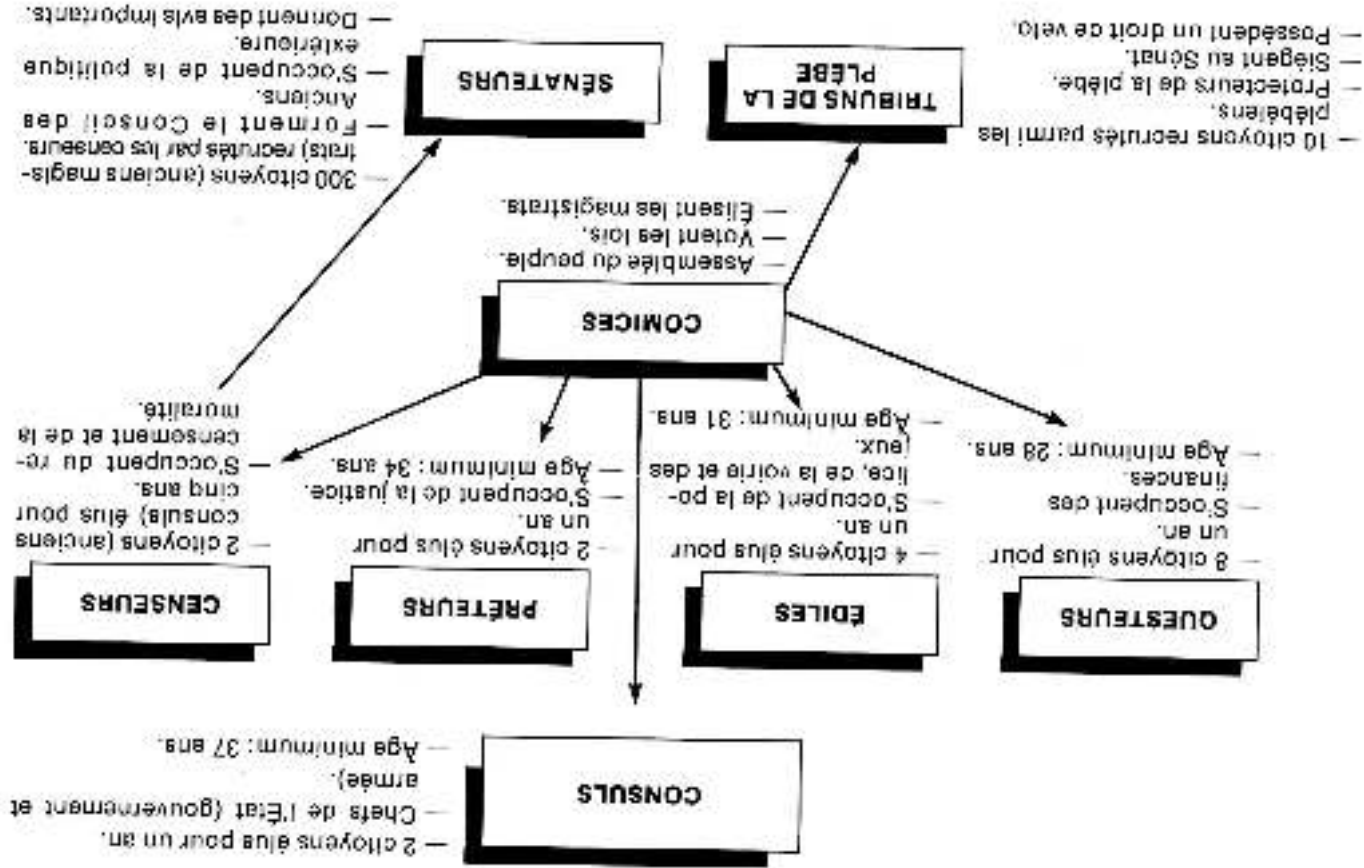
TRIBUNS DE LA PLÈBE

— 10 citoyens recrutés parmi les plébéiens.
— Protecteurs de la plèbe.
— Siègent au Sénat.
— Possèdent un droit de veto.

SÉNATEURS

— 300 citoyens (anciens magistrats) recrutés par les censeurs.
— Forment le Conseil des Anciens.
— S'occupent de la politique extérieure.
— Donnent des avis importants.

COMICES

— Assemblée du peuple.
— Votent les lois.
— Élisent les magistrats.

QUESTEURS

— 8 citoyens élus pour un an.
— S'occupent des finances.
— Âge minimum : 28 ans.

ÉDILES

— 4 citoyens élus pour un an.
— S'occupent de la police, de la voirie et des jeux.
— Âge minimum : 31 ans.

PRÊTEURS

— 2 citoyens élus pour un an.
— S'occupent de la justice.
— Âge minimum : 34 ans.

CENSEURS

— 2 citoyens (anciens consuls) élus pour cinq ans.
— S'occupent du recensement et de la moralité.

CONSULS

— 2 citoyens élus pour un an.
— Chefs de l'État (gouvernement et armée).
— Âge minimum : 37 ans.